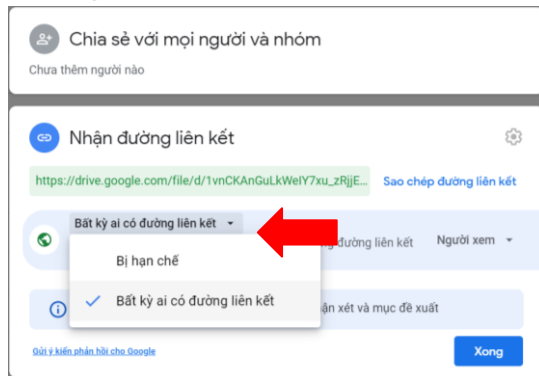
Chia sẻ với mọi người và nhóm

Chưa thêm người nào

Nhận đường liên kết

https://drive.google.com/file/d/1vnCKAnGuLkWeIY7xu_zRjjE...

Sao chép đường liên kết

Bất kỳ ai có đường liên kết

đường liên kết

Người xem

Bị hạn chế

Bất kỳ ai có đường liên kết

ận xét và mục đề xuất

Gửi ý kiến phản hồi cho Google

Xong